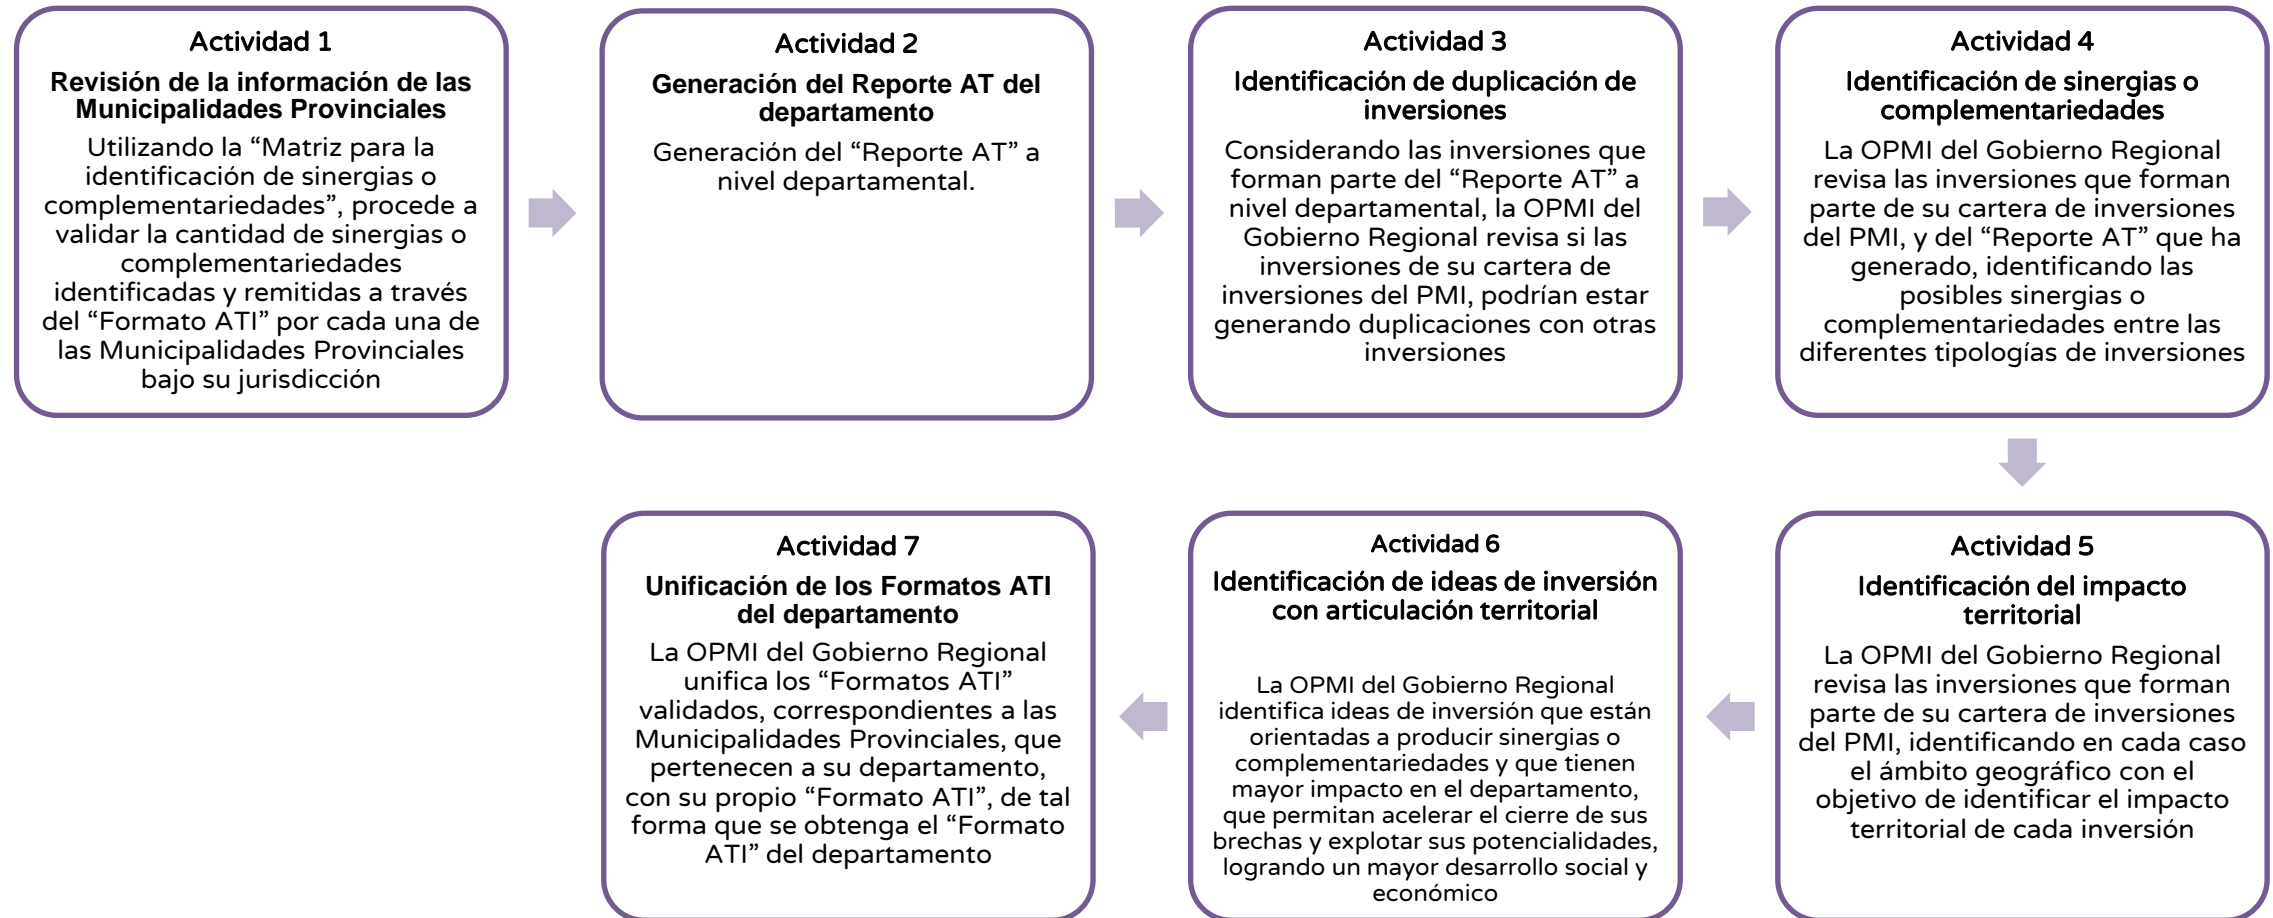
Actividad 1

Revisión de la información de las Municipalidades Provinciales

Utilizando la “Matriz para la identificación de sinergias o complementariedades”, procede a validar la cantidad de sinergias o complementariedades identificadas y remitidas a través del “Formato ATI” por cada una de las Municipalidades Provinciales bajo su jurisdicción

Actividad 2

Generación del Reporte AT del departamento

Generación del “Reporte AT” a nivel departamental.

Actividad 3

Identificación de duplicación de inversiones

Considerando las inversiones que forman parte del “Reporte AT” a nivel departamental, la OPMI del Gobierno Regional revisa si las inversiones de su cartera de inversiones del PMI, podrían estar generando duplicaciones con otras inversiones

Actividad 4

Identificación de sinergias o complementariedades

La OPMI del Gobierno Regional revisa las inversiones que forman parte de su cartera de inversiones del PMI, y del “Reporte AT” que ha generado, identificando las posibles sinergias o complementariedades entre las diferentes tipologías de inversiones

Actividad 5

Identificación del impacto territorial

La OPMI del Gobierno Regional revisa las inversiones que forman parte de su cartera de inversiones del PMI, identificando en cada caso el ámbito geográfico con el objetivo de identificar el impacto territorial de cada inversión

Actividad 6

Identificación de ideas de inversión con articulación territorial

La OPMI del Gobierno Regional identifica ideas de inversión que están orientadas a producir sinergias o complementariedades y que tienen mayor impacto en el departamento, que permitan acelerar el cierre de sus brechas y explotar sus potencialidades, logrando un mayor desarrollo social y económico

Actividad 7

Unificación de los Formatos ATI del departamento

La OPMI del Gobierno Regional unifica los “Formatos ATI” validados, correspondientes a las Municipalidades Provinciales, que pertenecen a su departamento, con su propio “Formato ATI”, de tal forma que se obtenga el “Formato ATI” del departamento